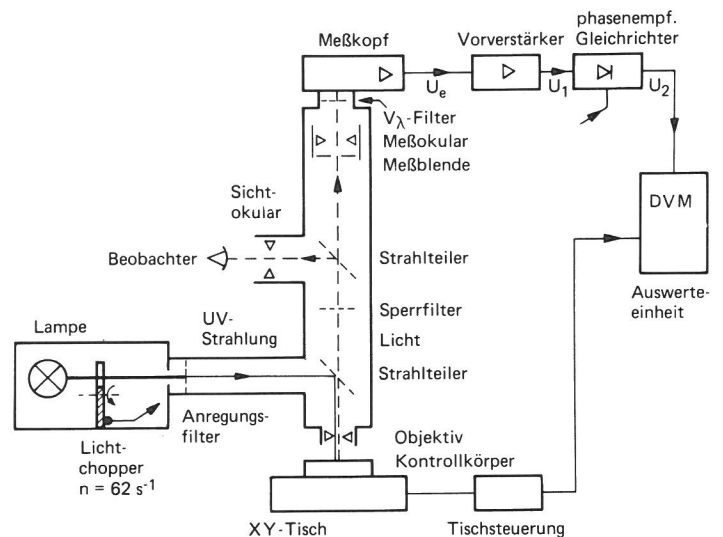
Meßkopf

Vorverstärker

phasenempf. Gleichrichter

$U_e$

$U_1$

$U_2$

$V_\lambda$-Filter

Meßokular

Meßblende

Sichtokular

DVM

Beobachter

Strahlteiler

Auswerteeinheit

Sperrfilter

Lampe

UV-Strahlung

Licht

Strahlteiler

Anregungsfilter

Lichtchopper

n = 62 $s^{-1}$

Objektiv

Kontrollkörper

XY-Tisch

Tischsteuerung